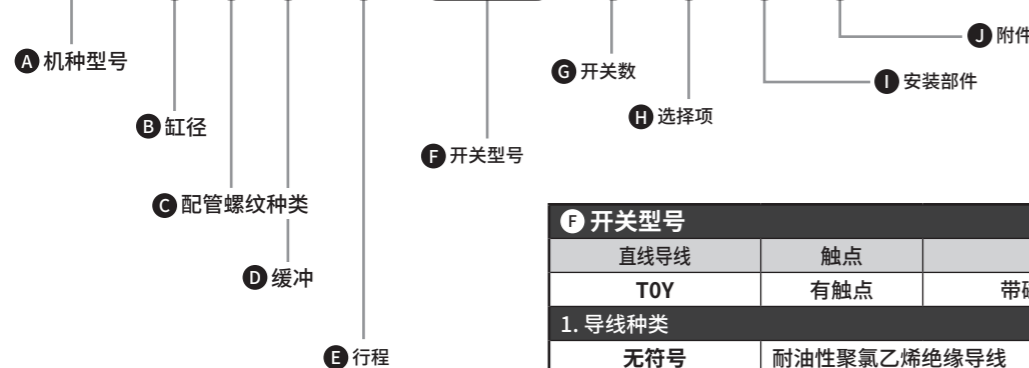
A 机种型号

B 缸径

C 配管螺纹种类

D 缓冲

E 行程

F 开关型号

G 开关数

H 选择项

I 安装部件

J 附件

| F 开关型号 | | |
|---|---|---|
| 直线导线 | 触点 | |
| T0Y | 有触点 | 带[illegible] |
| 1. 导线种类 | | |
| 无符号 | 耐油性聚氯乙烯绝缘导线 | |